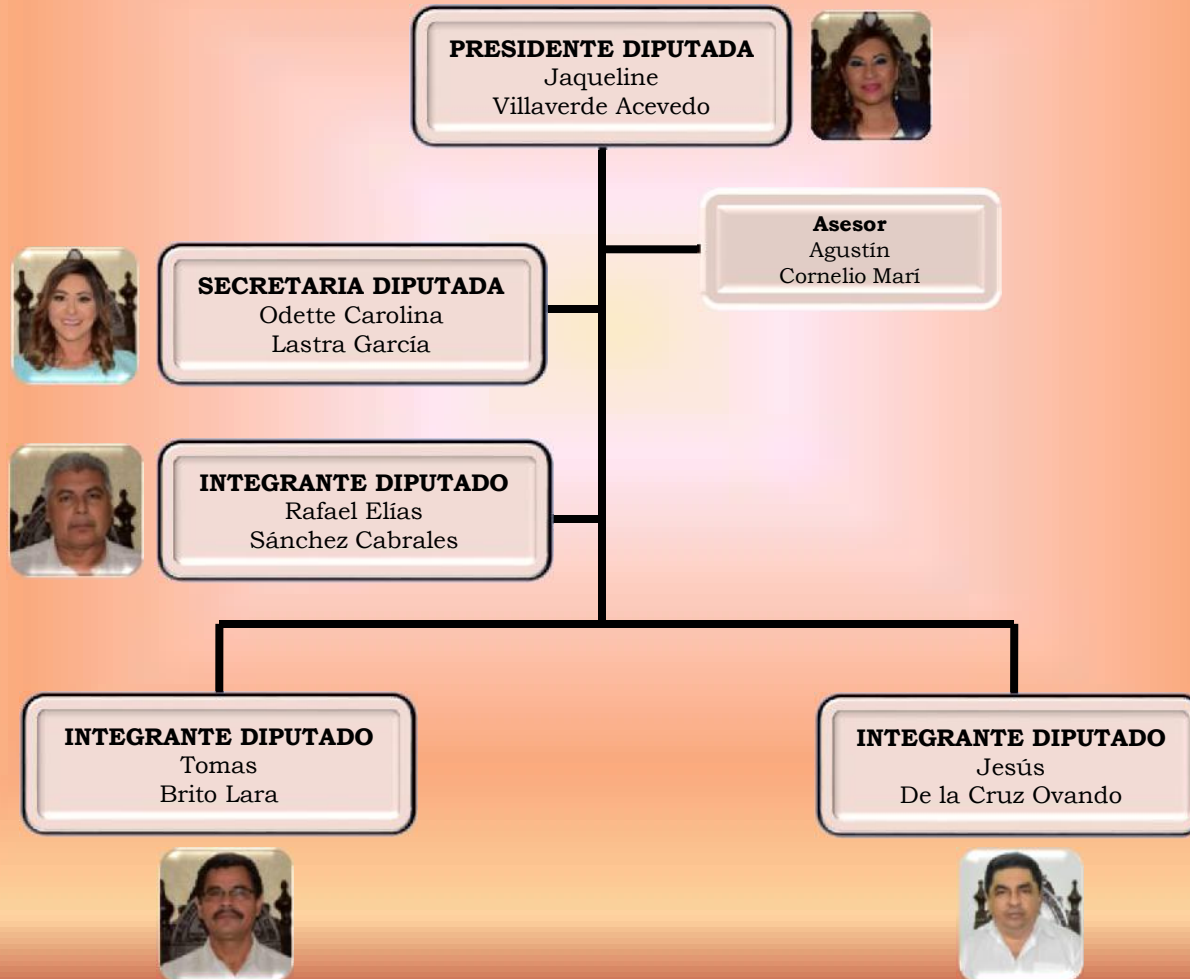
PRESIDENTE DIPUTADA
Jaqueline
Villaverde Acevedo

Asesor
Agustín
Cornelio Marí

SECRETARIA DIPUTADA
Odette Carolina
Lastra García

INTEGRANTE DIPUTADO
Rafael Elías
Sánchez Cabrales

INTEGRANTE DIPUTADO
Tomas
Brito Lara

INTEGRANTE DIPUTADO
Jesús
De la Cruz Ovando